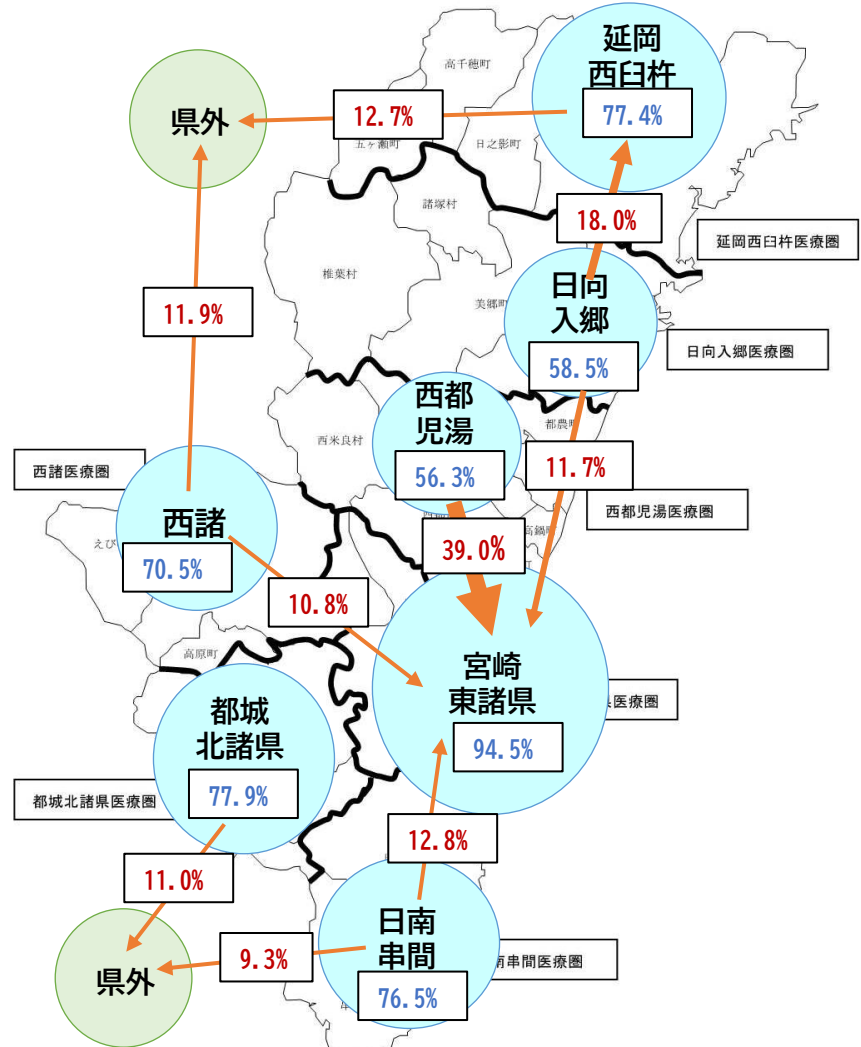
延岡
西臼杵
77.4%

高千穂町
五ヶ瀬町
日之影町

県外

12.7%

18.0%

延岡西臼杵医療圏

諸塚村

椎葉村

美郷町

日向
入郷
58.5%

日向入郷医療圏

11.9%

西都
児湯
56.3%

西米良村

都農町

11.7%

西諸医療圏

西都児湯医療圏

西諸
70.5%

えび

39.0%

高鍋

10.8%

高原町

宮崎
東諸県
94.5%

県医療圏

都城
北諸県
77.9%

都城北諸県医療圏

12.8%

11.0%

日南
串間
76.5%

南串間医療圏

9.3%

県外